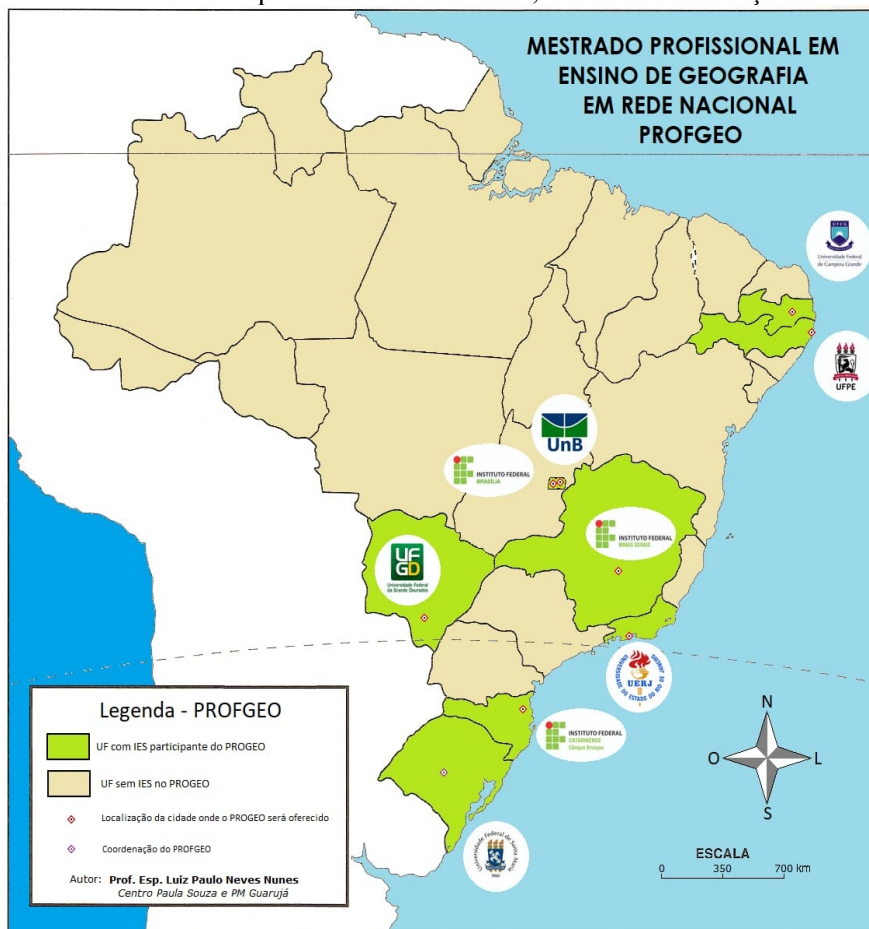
MESTRADO PROFISSIONAL EM ENSINO DE GEOGRAFIA EM REDE NACIONAL PROFGEO

Universidade Federal de Campina Grande

UFPE

UnB

INSTITUTO FEDERAL BRASÍLIA

INSTITUTO FEDERAL MINAS GERAIS

UFGD Universidade Federal da Grande Dourados

UERJ UNIVERSIDADE DO ESTADO DO RIO DE JANEIRO

INSTITUTO FEDERAL CATARINENSE Câmpus Brusque

Universidade Federal de Santa Maria

Legenda - PROFGEO

UF com IES participante do PROGEO

UF sem IES no PROGEO

Localização da cidade onde o PROGEO será oferecido

Coordenação do PROFGEO

Autor: Prof. Esp. Luiz Paulo Neves Nunes
Centro Paula Souza e PM Guarujá

N
O
L
S

ESCALA
0 350 700 km